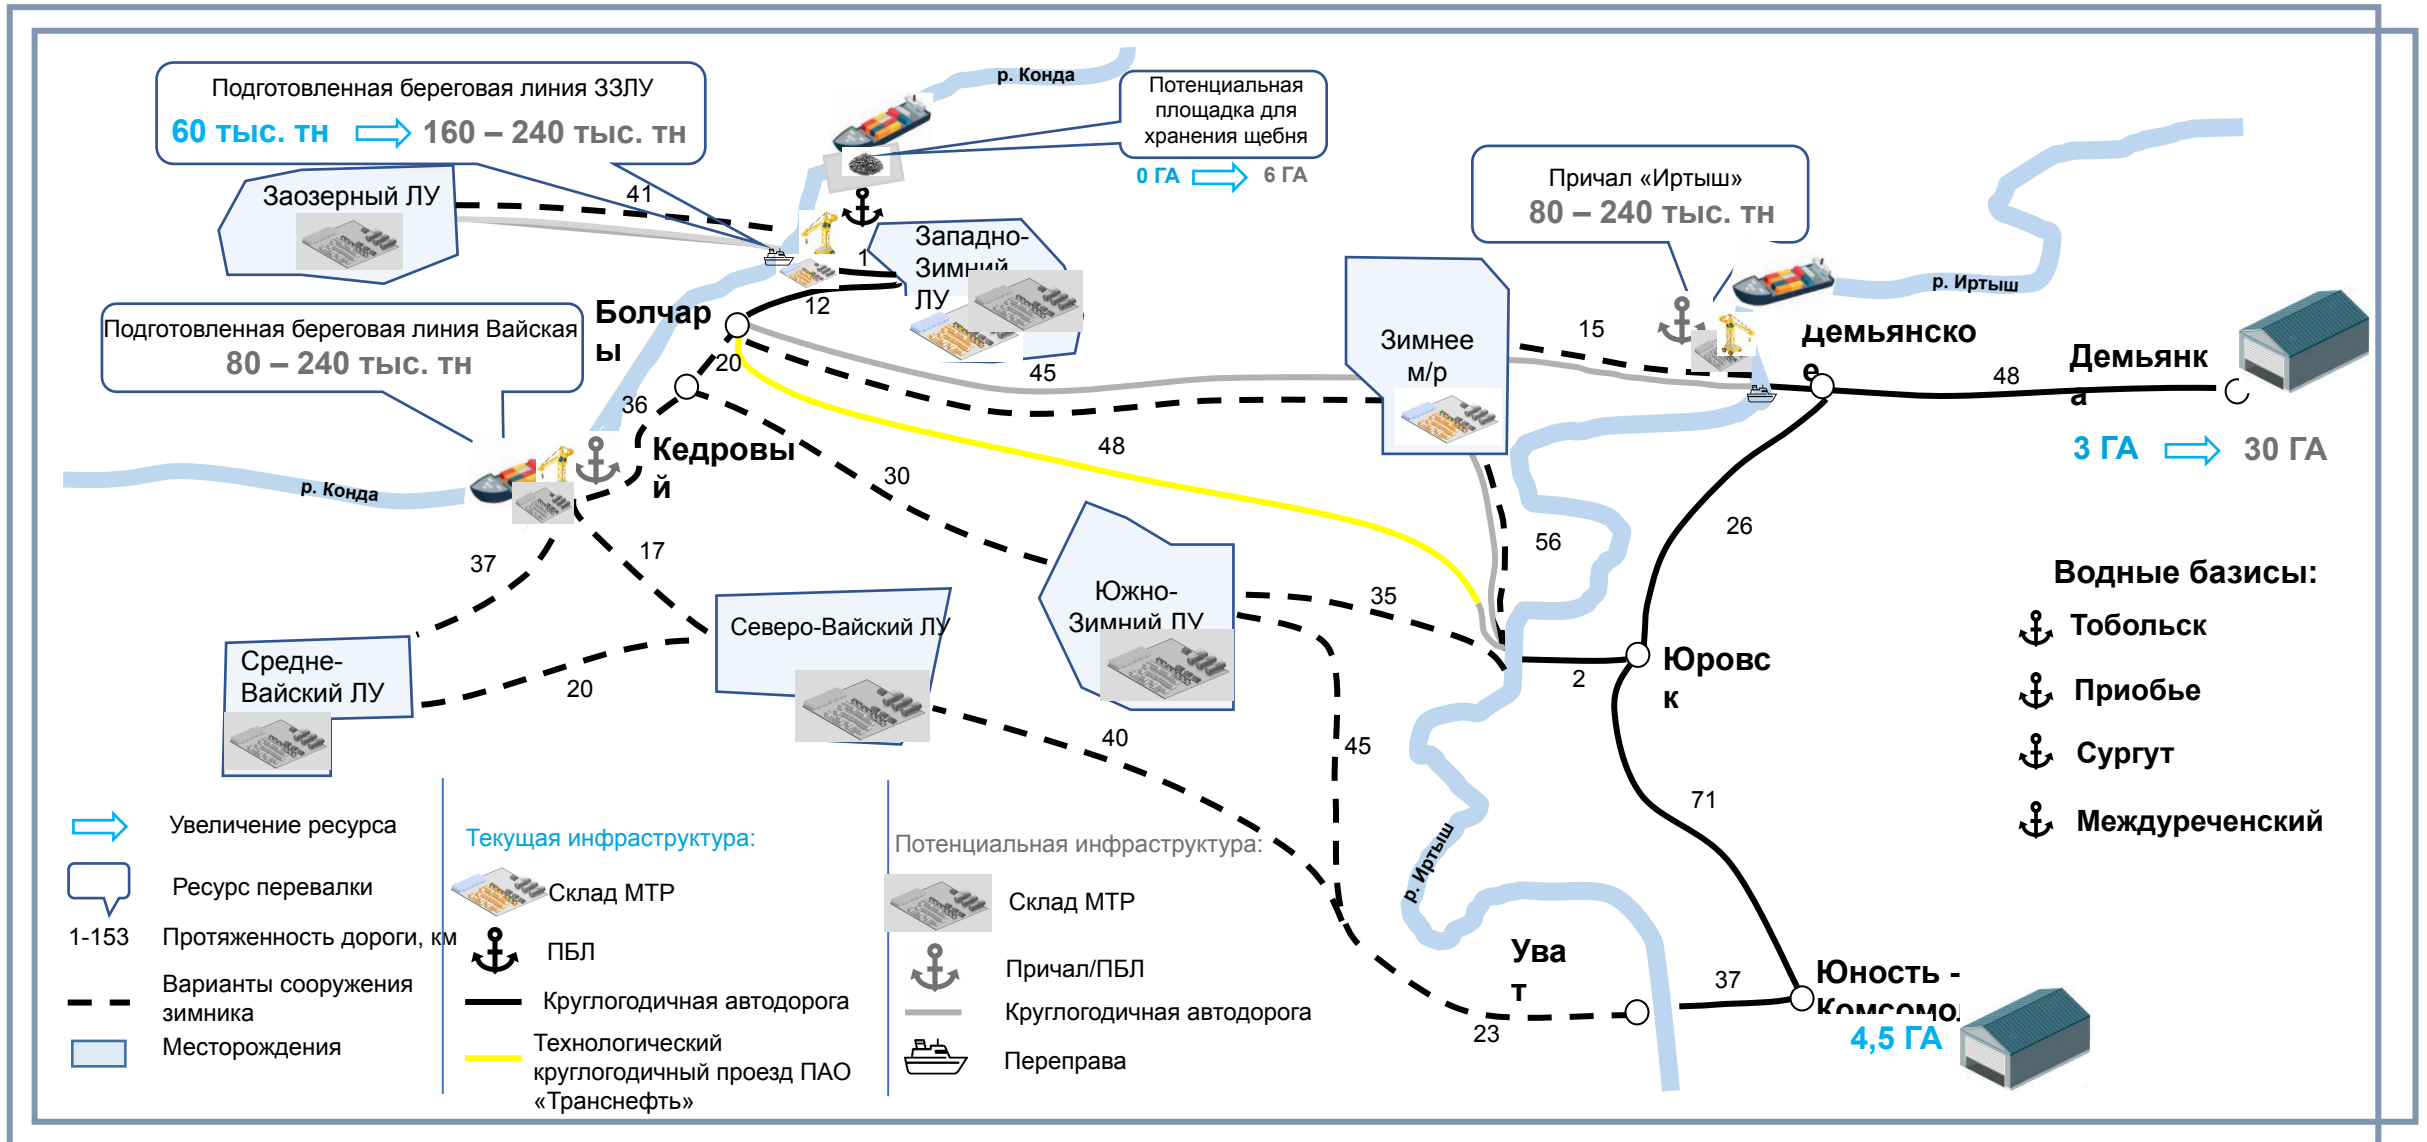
Подготовленная береговая линия ЗЗЛУ
60 тыс. тн 160 – 240 тыс. тн

р. Конда

Потенциальная площадка для хранения щебня
0 ГА 6 ГА

Заозерный ЛУ

41

Западно-Зимний ЛУ

1

12

Болчары

Подготовленная береговая линия Вайская
80 – 240 тыс. тн

20

45

36

Кедровый

48

30

р. Конда

Причал «Иртыш»
80 – 240 тыс. тн

р. Иртыш

Зимнее м/р

15

Демьянское

48

Демьянка

3 ГА 30 ГА

56

26

37

17

Северо-Вайский ЛУ

Южно-Зимний ЛУ

35

Средне-Вайский ЛУ

20

40

45

2

Юровск

Водные базисы:
Тобольск
Приобье
Сургут
Междуреченский

71

р. Иртыш

Уват

23

37

Юность - Комсомо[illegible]
4,5 ГА

Увеличение ресурса
Ресурс перевалки
1-153 Протяженность дороги, км
Варианты сооружения зимника
Месторождения

Текущая инфраструктура:
Склад МТР
ПБЛ
Круглогодичная автодорога
Технологический круглогодичный проезд ПАО «Транснефть»

Потенциальная инфраструктура:
Склад МТР
Причал/ПБЛ
Круглогодичная автодорога
Переправа